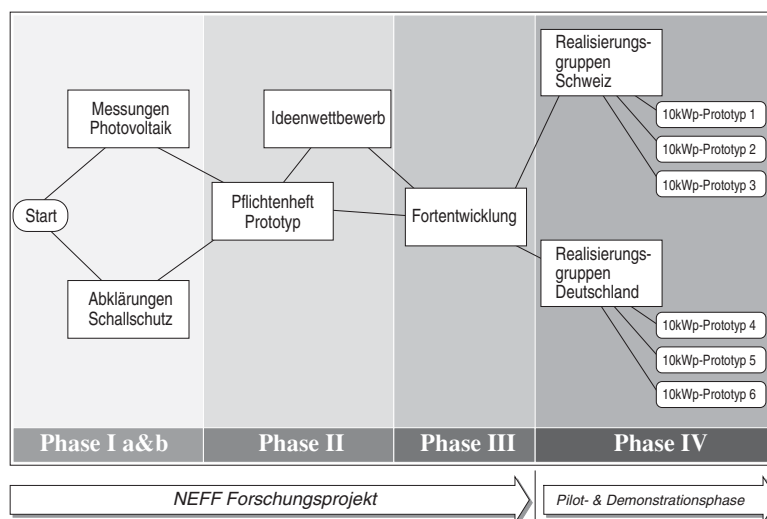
Start

Messungen Photovoltaik

Abklärungen Schallschutz

Ideenwettbewerb

Pflichtenheft Prototyp

Fortentwicklung

Realisierungsgruppen Schweiz

10kWp-Prototyp 1

10kWp-Prototyp 2

10kWp-Prototyp 3

Realisierungsgruppen Deutschland

10kWp-Prototyp 4

10kWp-Prototyp 5

10kWp-Prototyp 6

Phase I a&b

Phase II

Phase III

Phase IV

NEFF Forschungsprojekt

Pilot- & Demonstrationsphase